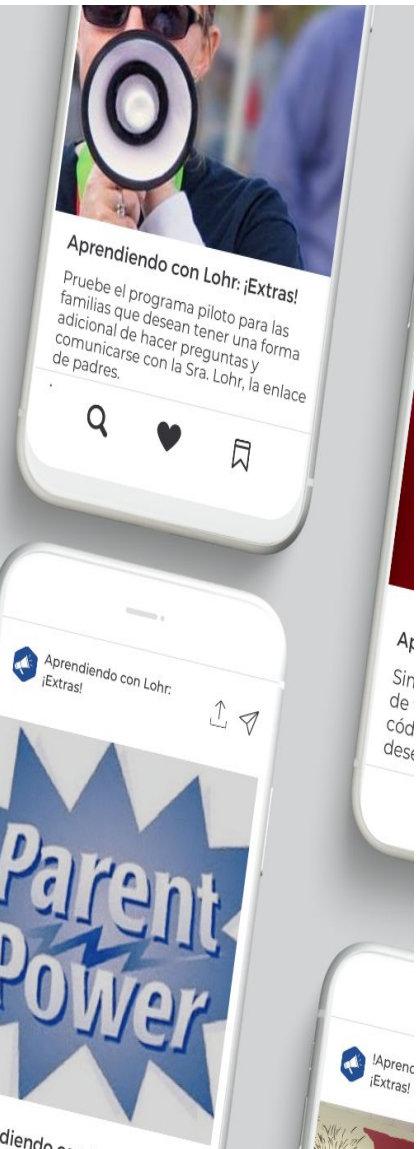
Aprendiendo con Lohr: ¡Extras!

Pruebe el programa piloto para las familias que desean tener una forma adicional de hacer preguntas y comunicarse con la Sra. Lohr, la enlace de padres.

Aprendiendo con Lohr: ¡Extras!

Parent Power

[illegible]diendo co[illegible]

Ap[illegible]

Sin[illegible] de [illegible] cód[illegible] dese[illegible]

!Aprend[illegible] ¡Extras!